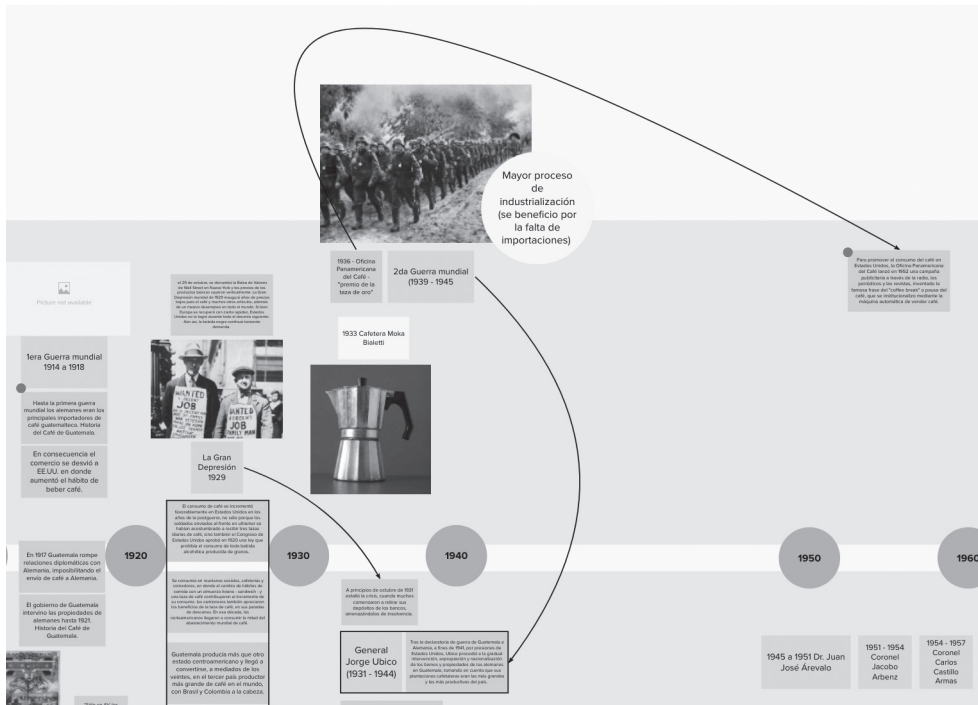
Mayor proceso de industrialización (se benefició por la falta de importaciones)

1936 - Oficina Panamericana del Café - "premio de la taza de oro"

2da Guerra mundial (1939 - 1945

Para promover el consumo del café en Estados Unidos, la Oficina Panamericana del Café lanzó en 1952 una campaña publicitaria a través de la radio, los periódicos y las revistas, inventando la famosa frase del "coffee break" o pausa del café, que se institucionalizo mediante la máquina automática de vender café.

Picture not available

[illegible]

1933 Cafetera Moka Bialetti

1era Guerra mundial 1914 a 1918

Hasta la primera guerra mundial los alemanes eran los principales importadores de café guatemalteco. Historia del Café de Guatemala.

En consecuencia el comercio se desvió a EE.UU. en donde aumentó el hábito de beber café.

WANTED JOB

WANTED JOB

La Gran Depresión 1929

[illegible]

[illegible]

1920

1930

1940

1950

1960

En 1917 Guatemala rompe relaciones diplomáticas con Alemania, imposibilitando el envío de café a Alemania.

El gobierno de Guatemala intervino las propiedades de alemanes hasta 1921. Historia del Café de Guatemala.

A principios de octubre de 1931 estalló la crisis, cuando muchos comenzaron a retirar sus depósitos de los bancos, desmoronándose de insolvencia.

Guatemala producía más que otro estado centroamericano y llegó a convertirse, a mediados de los veintes, en el tercer país productor más grande de café en el mundo, con Brasil y Colombia a la cabeza.

General Jorge Ubico (1931 - 1944)

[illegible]

1945 a 1951 Dr. Juan José Árevalo

1951 - 1954 Coronel Jacobo Arbenz

1954 - 1957 Coronel Carlos Castillo Armas

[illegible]